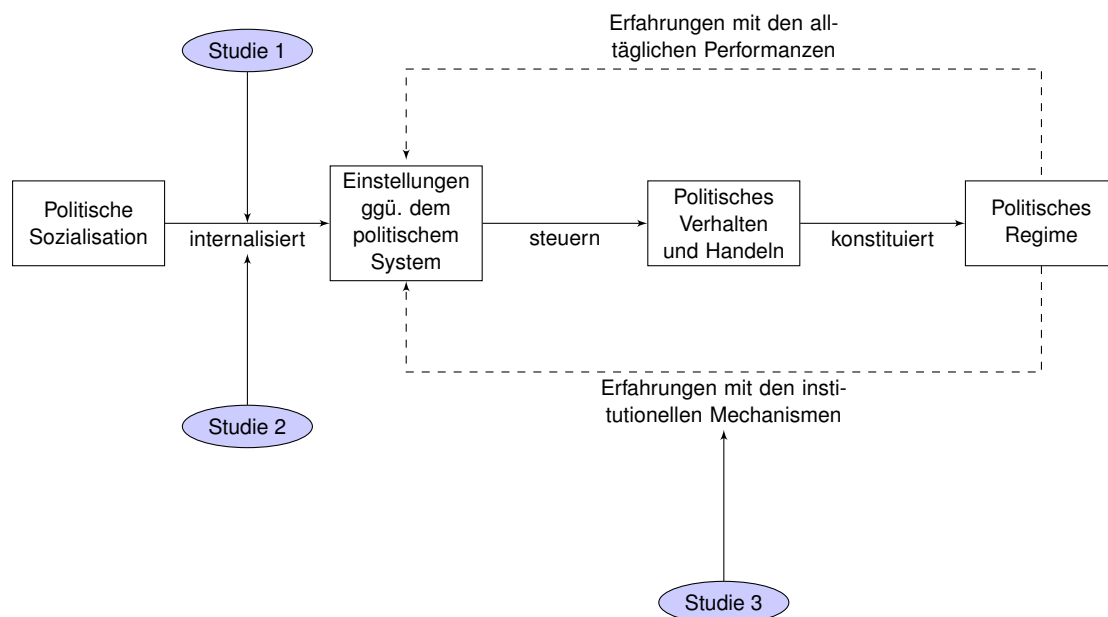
Erfahrungen mit den alltäglichen Performanzen

Studie 1

Politische Sozialisation

internalisiert

Einstellungen ggü. dem politischem System

steuern

Politisches Verhalten und Handeln

konstituiert

Politisches Regime

Erfahrungen mit den institutionellen Mechanismen

Studie 2

Studie 3